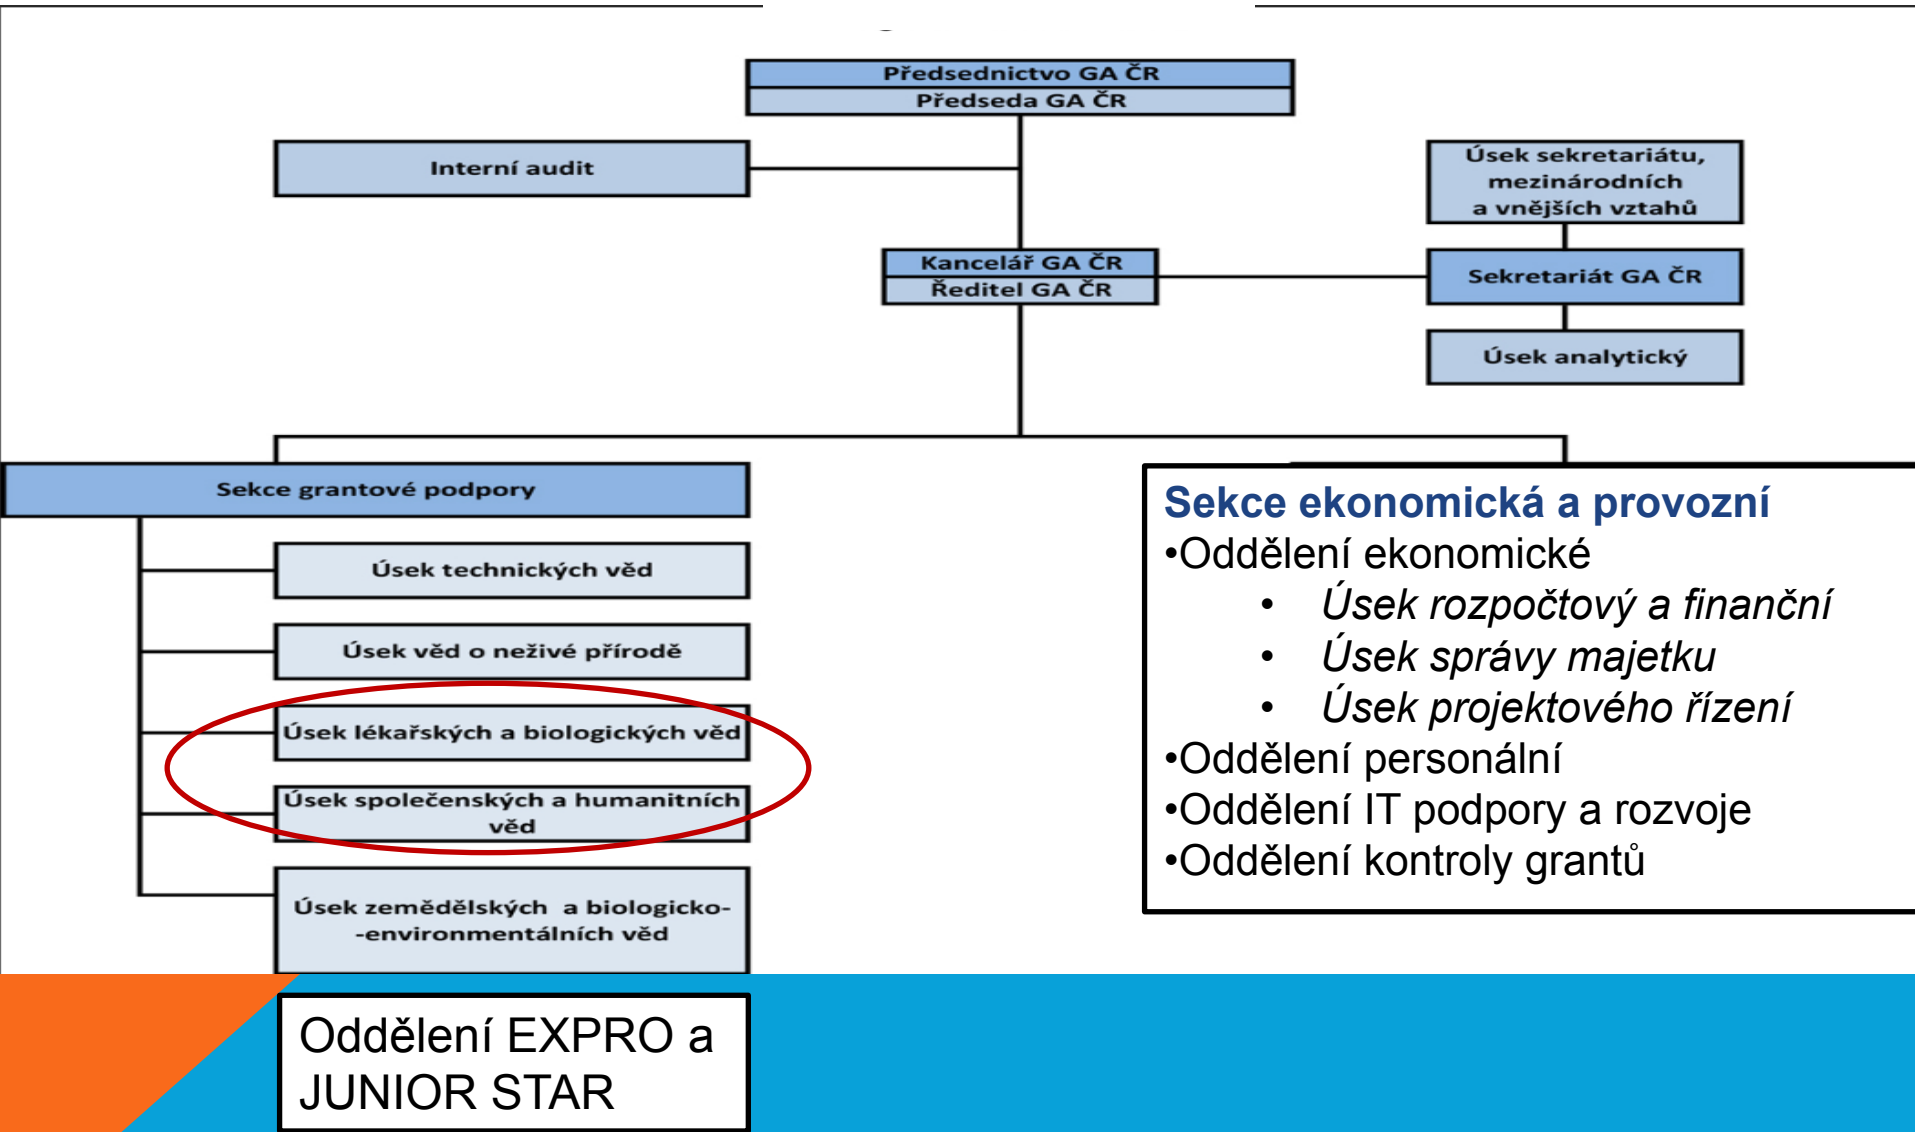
Předsednictvo GA ČR
Předseda GA ČR

Interní audit

Úsek sekretariátu, mezinárodních a vnějších vztahů

Kancelář GA ČR
Ředitel GA ČR

Sekretariát GA ČR

Úsek analytický

Sekce grantové podpory

Úsek technických věd

Úsek věd o neživé přírodě

Úsek lékařských a biologických věd

Úsek společenských a humanitních věd

Úsek zemědělských a biologicko-environmentálních věd

Sekce ekonomická a provozní
•Oddělení ekonomické
• Úsek rozpočtový a finanční
• Úsek správy majetku
• Úsek projektového řízení
•Oddělení personální
•Oddělení IT podpory a rozvoje
•Oddělení kontroly grantů

Oddělení EXPRO a JUNIOR STAR